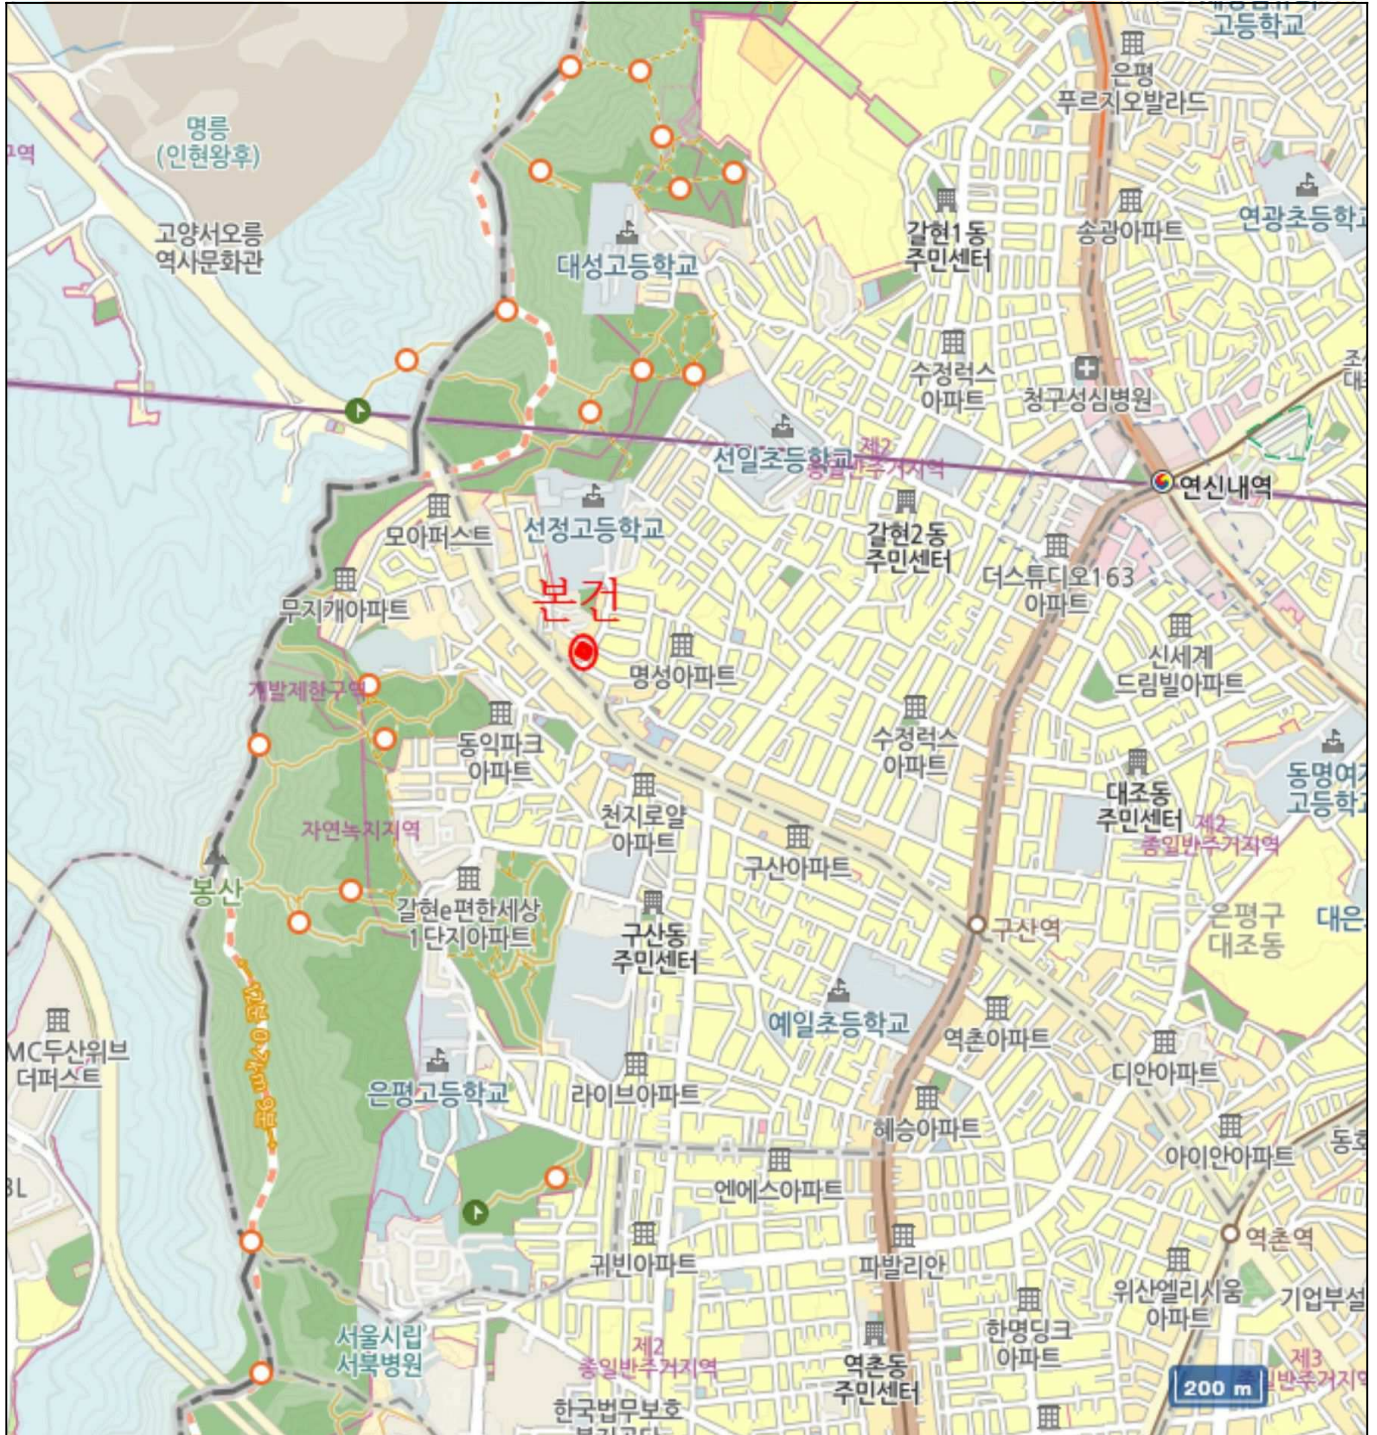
고등학교
은평
푸르지오발라드
명릉
(인현왕후)
고양서오릉
역사문화관
대성고등학교
갈현1동
주민센터
송광아파트
연광초등학교
수정럭스
아파트
청구성심병원
선일초등학교
제2
종일반주거지역
연신내역
모아퍼스트
선정고등학교
갈현2동
주민센터
더스튜디오163
아파트
본건
무지개아파트
명성아파트
신세계
드림빌아파트
개발제한구역
동익파크
아파트
수정럭스
아파트
동명여자
고등학교
대조동
주민센터
제2
종일반주거지역
천지로얄
아파트
자연녹지지역
구산아파트
봉산
갈현e편한세상
1단지아파트
구산동
주민센터
구산역
은평구
대조동
예일초등학교
역촌아파트
DMC두산위브
더퍼스트
라이브아파트
디안아파트
은평고등학교
혜승아파트
아이안아파트
엔에스아파트
귀빈아파트
파발리안
역촌역
위산엘리시움
아파트
기업부설
서울시립
서북병원
제2
종일반주거지역
한명딩크
아파트
역촌동
주민센터
한국법무보호
200 m
제3
종일반주거지역